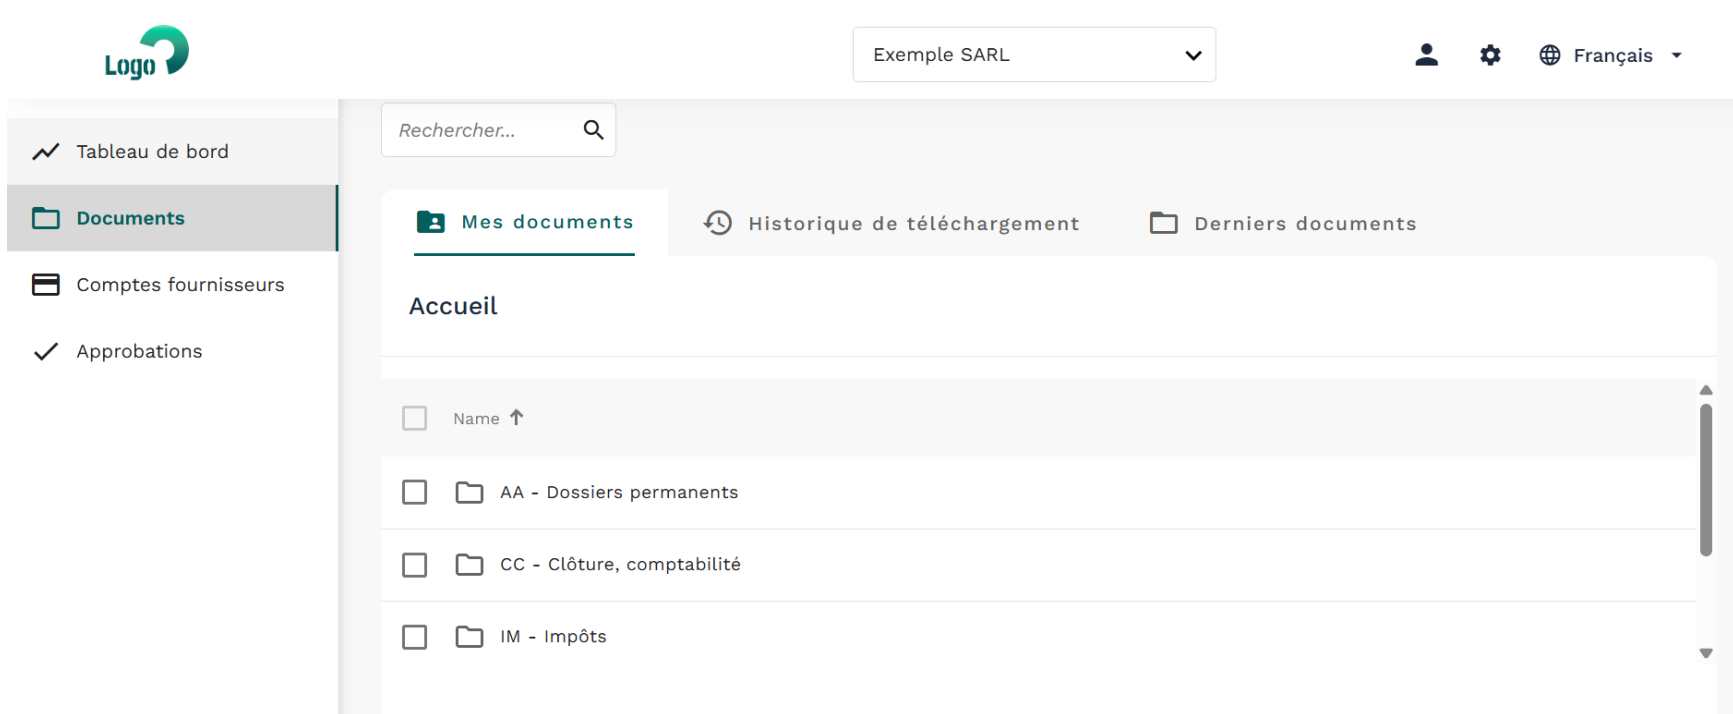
Logo

Exemple SARL

Français

Tableau de bord

Documents

Comptes fournisseurs

Approbations

Rechercher...

Mes documents

Historique de téléchargement

Derniers documents

Accueil

Name

AA - Dossiers permanents

CC - Clôture, comptabilité

IM - Impôts